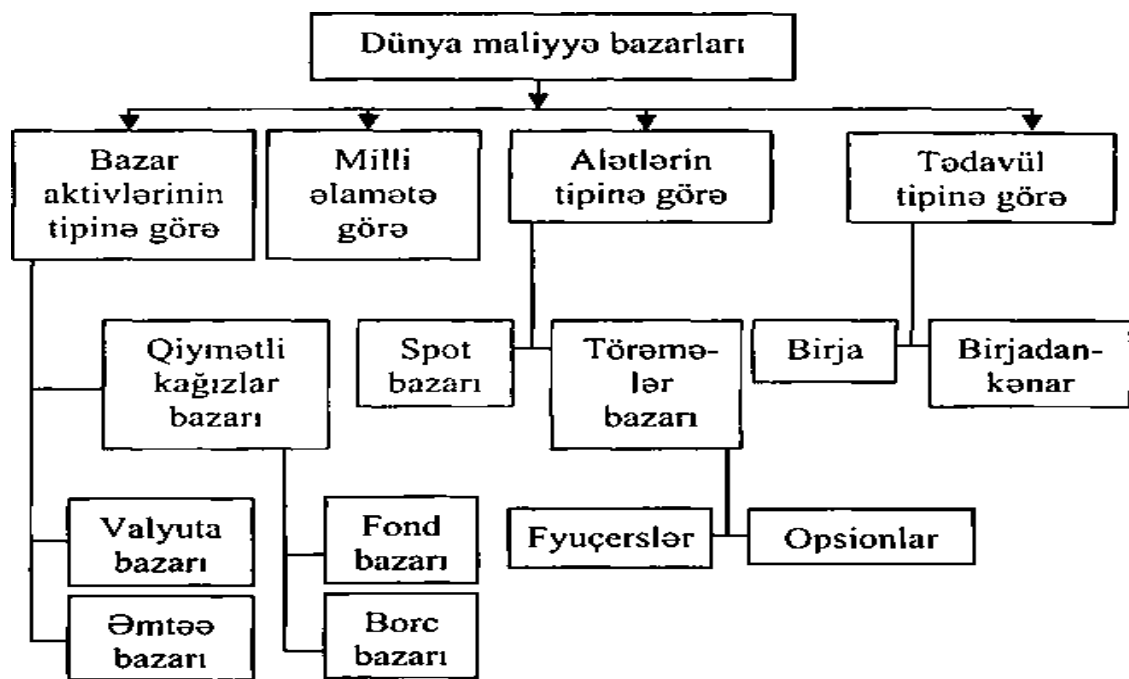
Dünya maliyyə bazarları

Bazar aktivlərinin tipinə görə

Milli əlamətə görə

Alətlərin tipinə görə

Tədavül tipinə görə

Qiymətli kağızlar bazarı

Spot bazarı

Törəmələr bazarı

Birja

Birjadankənar

Valyuta bazarı

Fond bazarı

Fyuçerslər

Opsionlar

Əmtəə bazarı

Borc bazarı